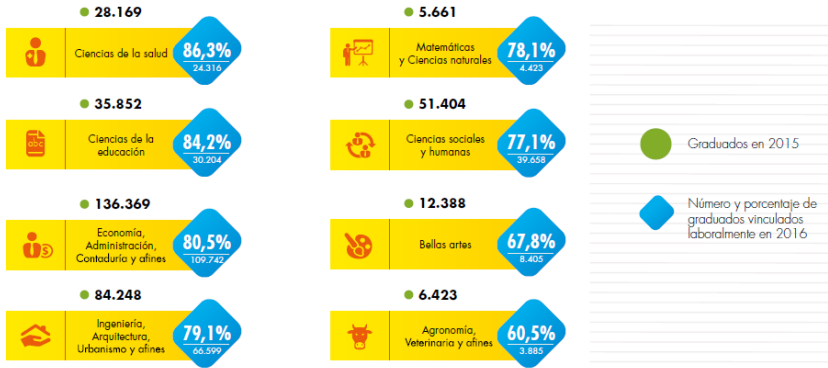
28.169
Ciencias de la salud
86,3%
24.316

35.852
Ciencias de la educación
84,2%
30.204

136.369
Economía, Administración, Contaduría y afines
80,5%
109.742

84.248
Ingeniería, Arquitectura, Urbanismo y afines
79,1%
66.599

5.661
Matemáticas y Ciencias naturales
78,1%
4.423

51.404
Ciencias sociales y humanas
77,1%
39.658

12.388
Bellas artes
67,8%
8.405

6.423
Agronomía, Veterinaria y afines
60,5%
3.885

Graduados en 2015

Número y porcentaje de graduados vinculados laboralmente en 2016